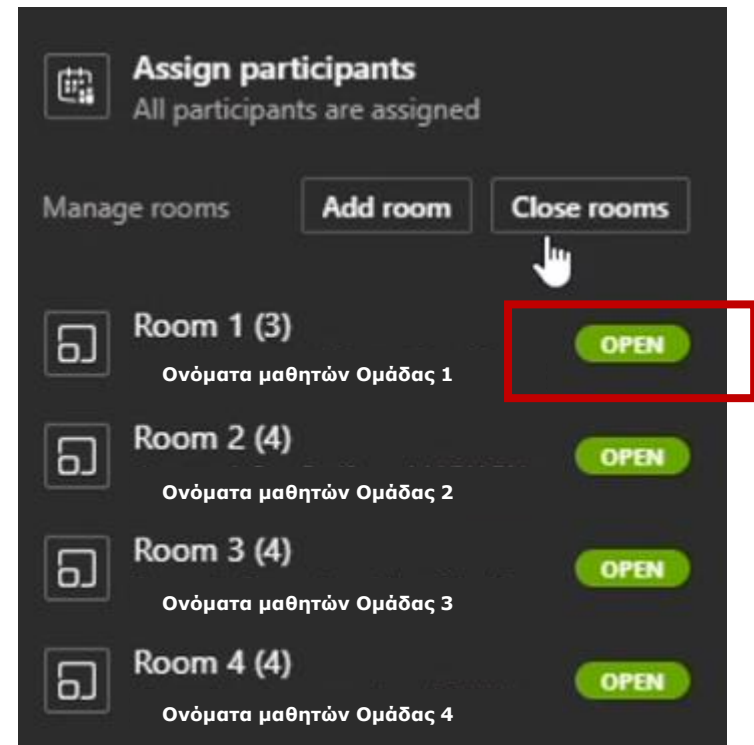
Assign participants
All participants are assigned

Manage rooms Add room Close rooms

Room 1 (3)
Ονόματα μαθητών Ομάδας 1
OPEN

Room 2 (4)
Ονόματα μαθητών Ομάδας 2
OPEN

Room 3 (4)
Ονόματα μαθητών Ομάδας 3
OPEN

Room 4 (4)
Ονόματα μαθητών Ομάδας 4
OPEN